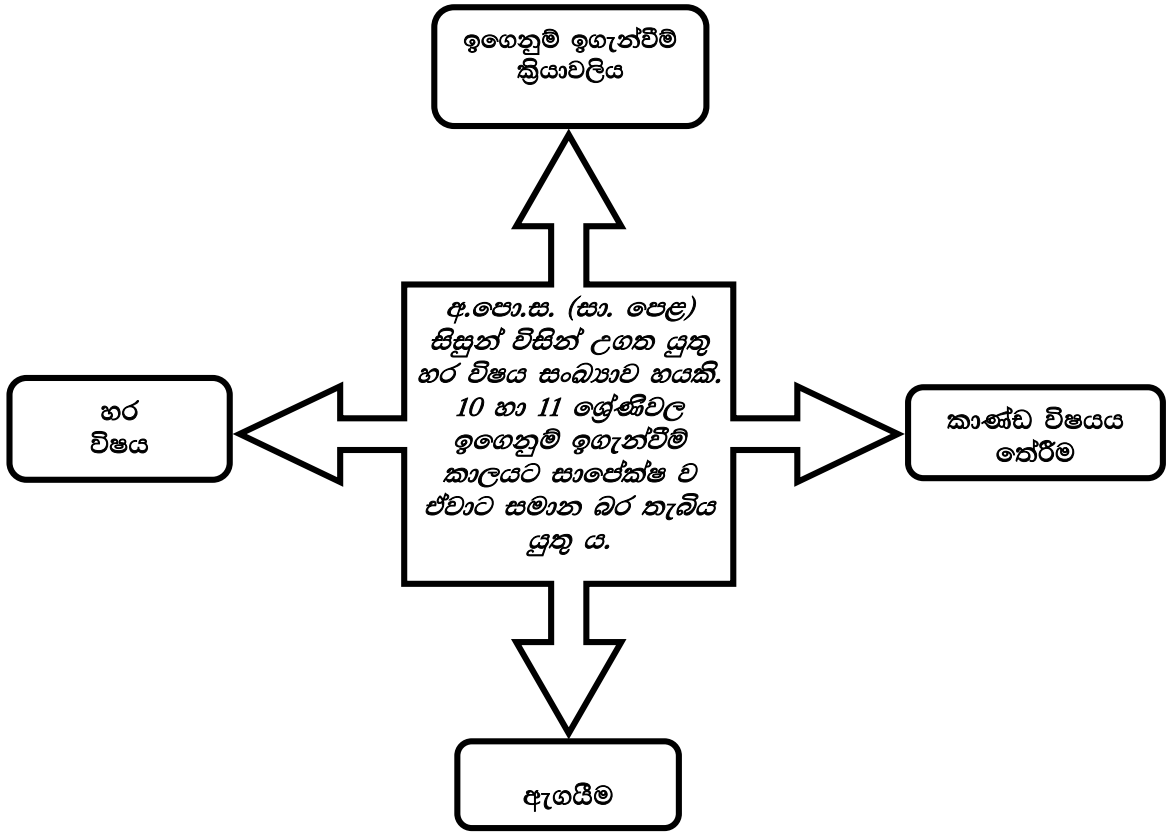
ඉගෙනුම් ඉගැන්වීම් ක්‍රියාවලිය

හර විෂය

අ.පො.ස. (සා. පෙළ) සිසුන් විසින් උගත යුතු හර විෂය සංඛ්‍යාව හයකි. 10 හා 11 ශ්‍රේණිවල ඉගෙනුම් ඉගැන්වීම් කාලයට සාපේක්ෂ ව ඒවාට සමාන බර තැබිය යුතු ය.

කාණ්ඩ විෂයය තේරීම

ඇගයීම